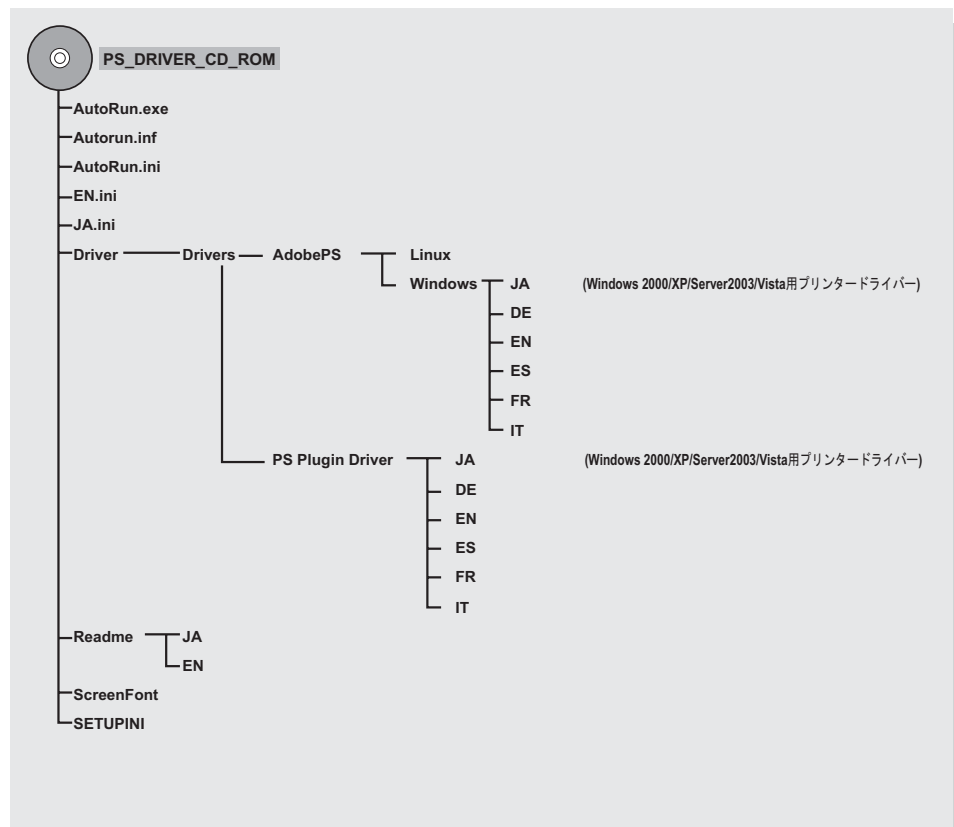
PS_DRIVER_CD_ROM

AutoRun.exe
Autorun.inf
AutoRun.ini
EN.ini
JA.ini
Driver
Drivers
AdobePS
Linux
Windows
JA (Windows 2000/XP/Server2003/Vista用プリンタードライバー)
DE
EN
ES
FR
IT
PS Plugin Driver
JA (Windows 2000/XP/Server2003/Vista用プリンタードライバー)
DE
EN
ES
FR
IT
Readme
JA
EN
ScreenFont
SETUPINI